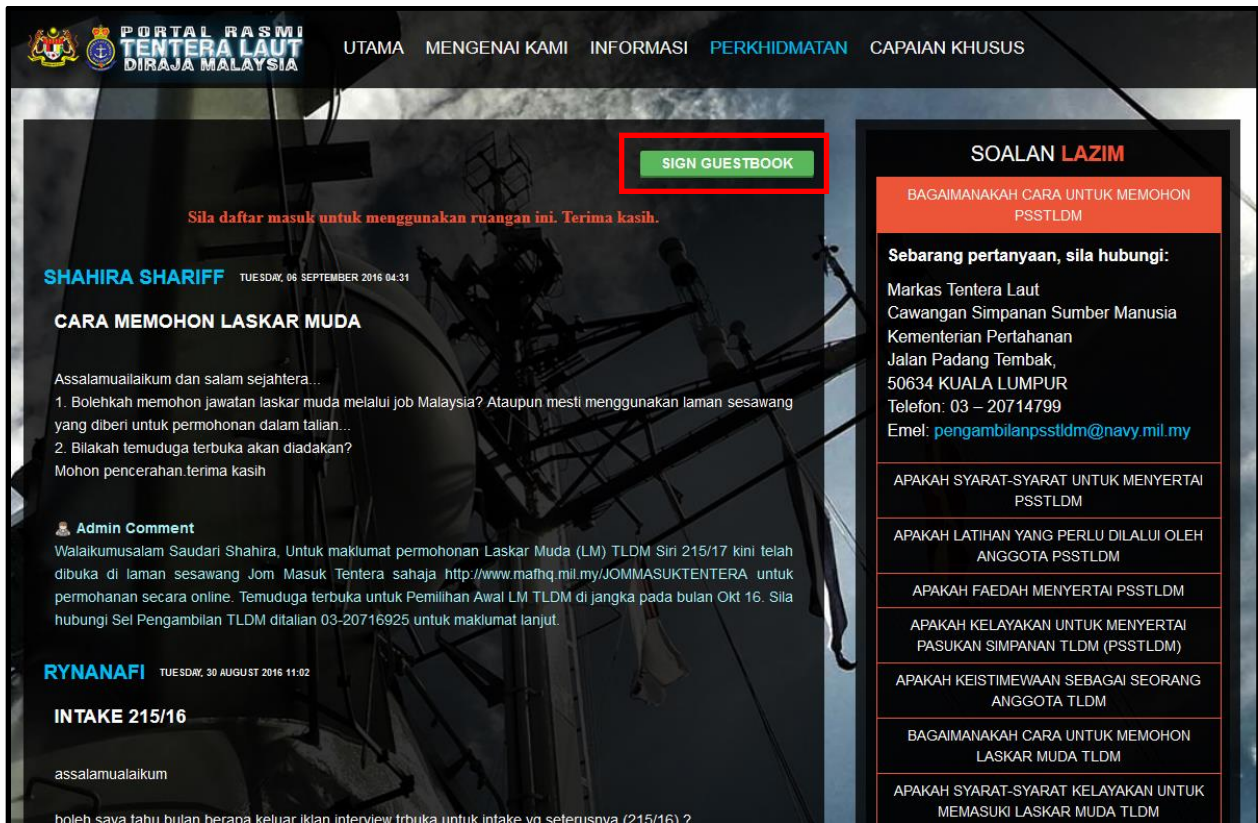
PORTAL RASMI TENTERA LAUT DIRAJA MALAYSIA

UTAMA MENGENAI KAMI INFORMASI PERKHIDMATAN CAPAIAN KHUSUS

SIGN GUESTBOOK

Sila daftar masuk untuk menggunakan ruangan ini. Terima kasih.

SHAHIRA SHARIFF TUESDAY, 06 SEPTEMBER 2016 04:31

CARA MEMOHON LASKAR MUDA

Assalamuailaikum dan salam sejahtera...
1. Bolehkah memohon jawatan laskar muda melalui job Malaysia? Ataupun mesti menggunakan laman sesawang yang diberi untuk permohonan dalam talian...
2. Bilakah temuduga terbuka akan diadakan?
Mohon pencerahan.terima kasih

Admin Comment
Walaikumusalam Saudari Shahira, Untuk maklumat permohonan Laskar Muda (LM) TLDM Siri 215/17 kini telah dibuka di laman sesawang Jom Masuk Tentera sahaja http://www.mafhq.mil.my/JOMMASUKTENTERA untuk permohanan secara online. Temuduga terbuka untuk Pemilihan Awal LM TLDM di jangka pada bulan Okt 16. Sila hubungi Sel Pengambilan TLDM ditalian 03-20716925 untuk maklumat lanjut.

RYNANAFI TUESDAY, 30 AUGUST 2016 11:02

INTAKE 215/16

assalamualaikum

boleh saya tahu bulan berapa keluar iklan interview trbuka untuk intake yg seterusnya (215/16) ?

SOALAN LAZIM

BAGAIMANAKAH CARA UNTUK MEMOHON PSSTLDM

Sebarang pertanyaan, sila hubungi:

Markas Tentera Laut
Cawangan Simpanan Sumber Manusia
Kementerian Pertahanan
Jalan Padang Tembak,
50634 KUALA LUMPUR
Telefon: 03 – 20714799
Emel: pengambilanpsstldm@navy.mil.my

APAKAH SYARAT-SYARAT UNTUK MENYERTAI PSSTLDM

APAKAH LATIHAN YANG PERLU DILALUI OLEH ANGGOTA PSSTLDM

APAKAH FAEDAH MENYERTAI PSSTLDM

APAKAH KELAYAKAN UNTUK MENYERTAI PASUKAN SIMPANAN TLDM (PSSTLDM)

APAKAH KEISTIMEWAAN SEBAGAI SEORANG ANGGOTA TLDM

BAGAIMANAKAH CARA UNTUK MEMOHON LASKAR MUDA TLDM

APAKAH SYARAT-SYARAT KELAYAKAN UNTUK MEMASUKI LASKAR MUDA TLDM